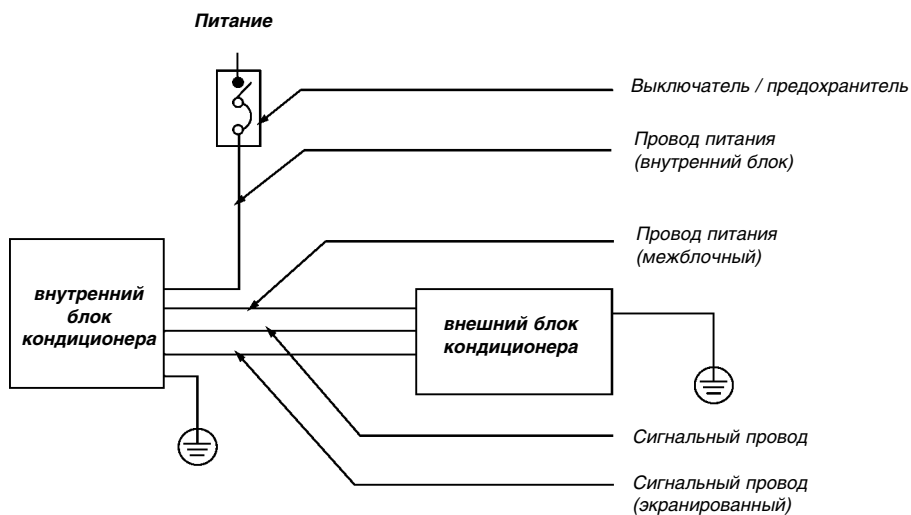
Питание

Выключатель / предохранитель

Провод питания (внутренний блок)

Провод питания (межблочный)

внутренний блок кондиционера

внешний блок кондиционера

Сигнальный провод

Сигнальный провод (экранированный)